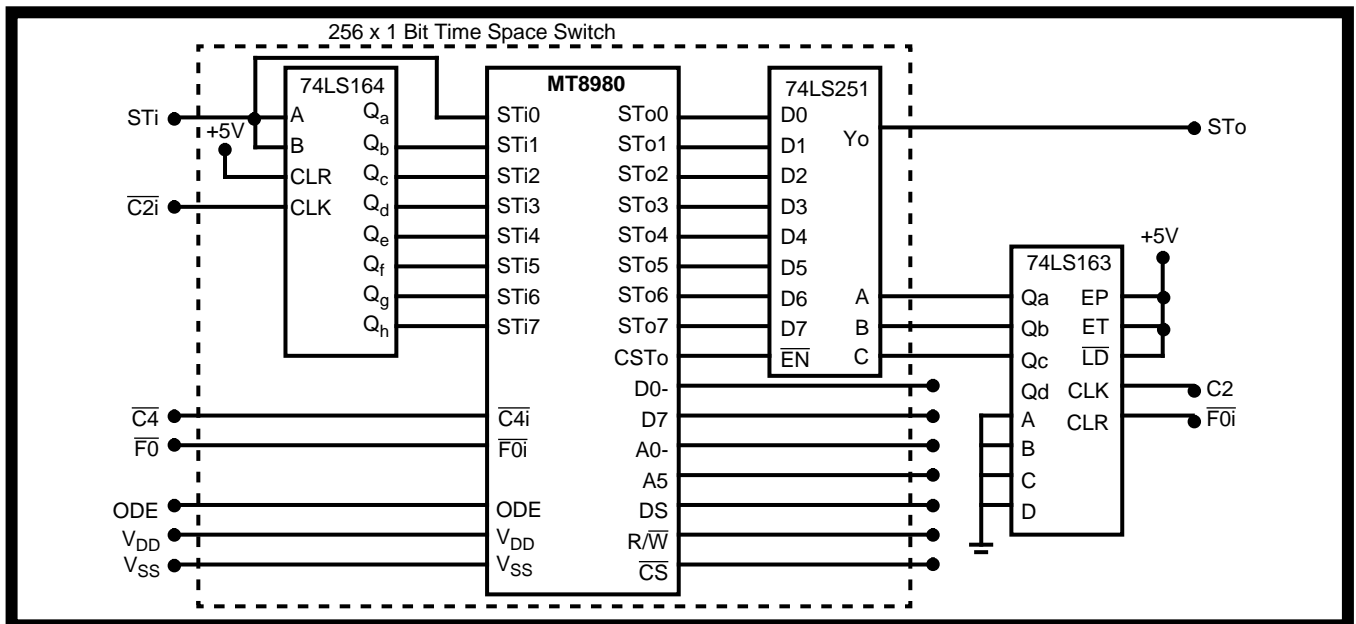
256 x 1 Bit Time Space Switch

STi
+5V
$\overline{C2i}$
74LS164
A
B
CLR
CLK
$Q_a$
$Q_b$
$Q_c$
$Q_d$
$Q_e$
$Q_f$
$Q_g$
$Q_h$

MT8980
STi0
STi1
STi2
STi3
STi4
STi5
STi6
STi7
STo0
STo1
STo2
STo3
STo4
STo5
STo6
STo7
CSTo
D0-
D7
A0-
A5
DS
R/$\overline{W}$
$\overline{CS}$
$\overline{C4i}$
$\overline{F0i}$
ODE
$V_{DD}$
$V_{SS}$

$\overline{C4}$
$\overline{F0}$
ODE
$V_{DD}$
$V_{SS}$

74LS251
D0
D1
D2
D3
D4
D5
D6
D7
$\overline{EN}$
Yo
A
B
C

STo

+5V
74LS163
Qa
Qb
Qc
Qd
A
B
C
D
EP
ET
$\overline{LD}$
CLK
CLR
C2
$\overline{F0i}$